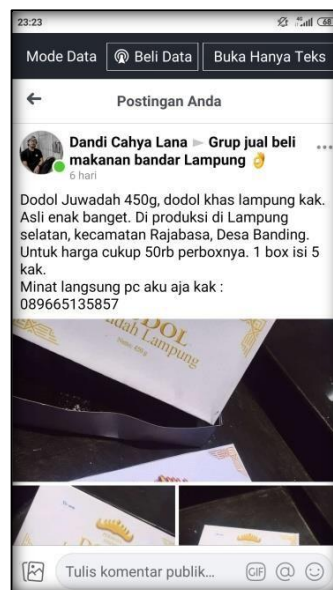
23:23

Mode Data
Beli Data
Buka Hanya Teks

Postingan Anda

Dandi Cahya Lana ▸ Grup jual beli makanan bandar Lampung
6 hari

Dodol Juwadah 450g, dodol khas lampung kak. Asli enak banget. Di produksi di Lampung selatan, kecamatan Rajabasa, Desa Banding. Untuk harga cukup 50rb perboxnya. 1 box isi 5 kak.
Minat langsung pc aku aja kak :
089665135857

DOL
dah Lampung

Tulis komentar publik...
GIF